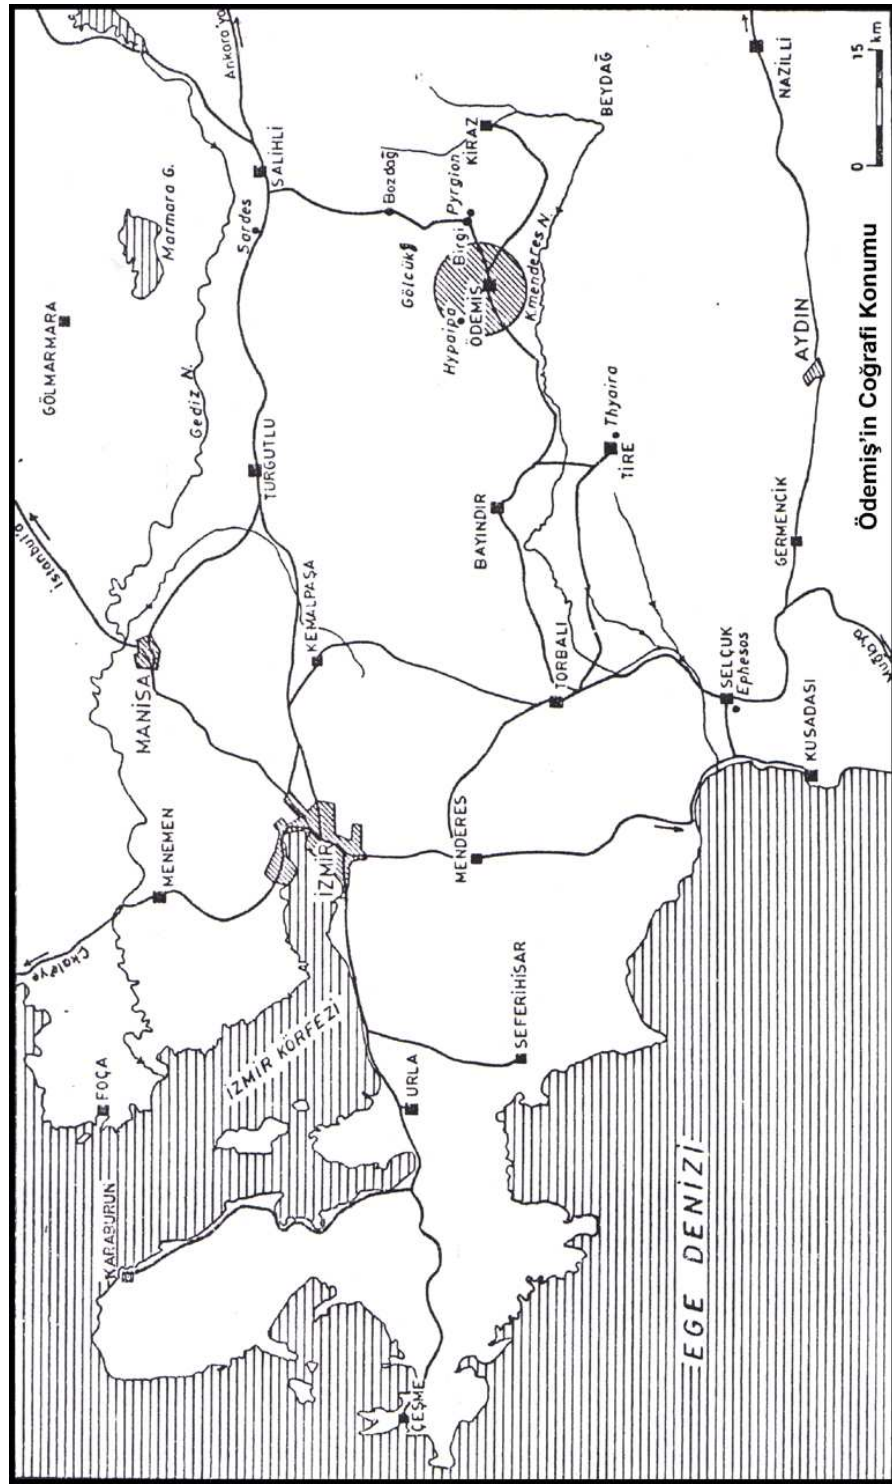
Ödemiş'in Coğrafi Konumu

0 15 km

Ankara'ya
SALİHLİ
Marmara G.
Sardes
GÖLMARMARA
Gediz N.
TURGUTLU
İstanbul'a
MANİSA
KEMALPAŞA
MENEMEN
Çanakkale
İZMİR
İZMİR KÖRFEZİ
FOÇA
KARABURUN
URLA
SEFERİHİSAR
MENDERES
TORBALI
BAYINDIR
TİRE
Thyaira
SELÇUK
Ephesos
KUŞADASI
GERMENCİK
AYDIN
NAZİLLİ
BEYDAĞ
KİRAZ
Bozdağ
Pyrgion
Birgi
Gölcük
Hypaipa
ÖDEMİŞ
K. Menderes N.
Muğla'ya
ÇEŞME
EGE DENİZİ